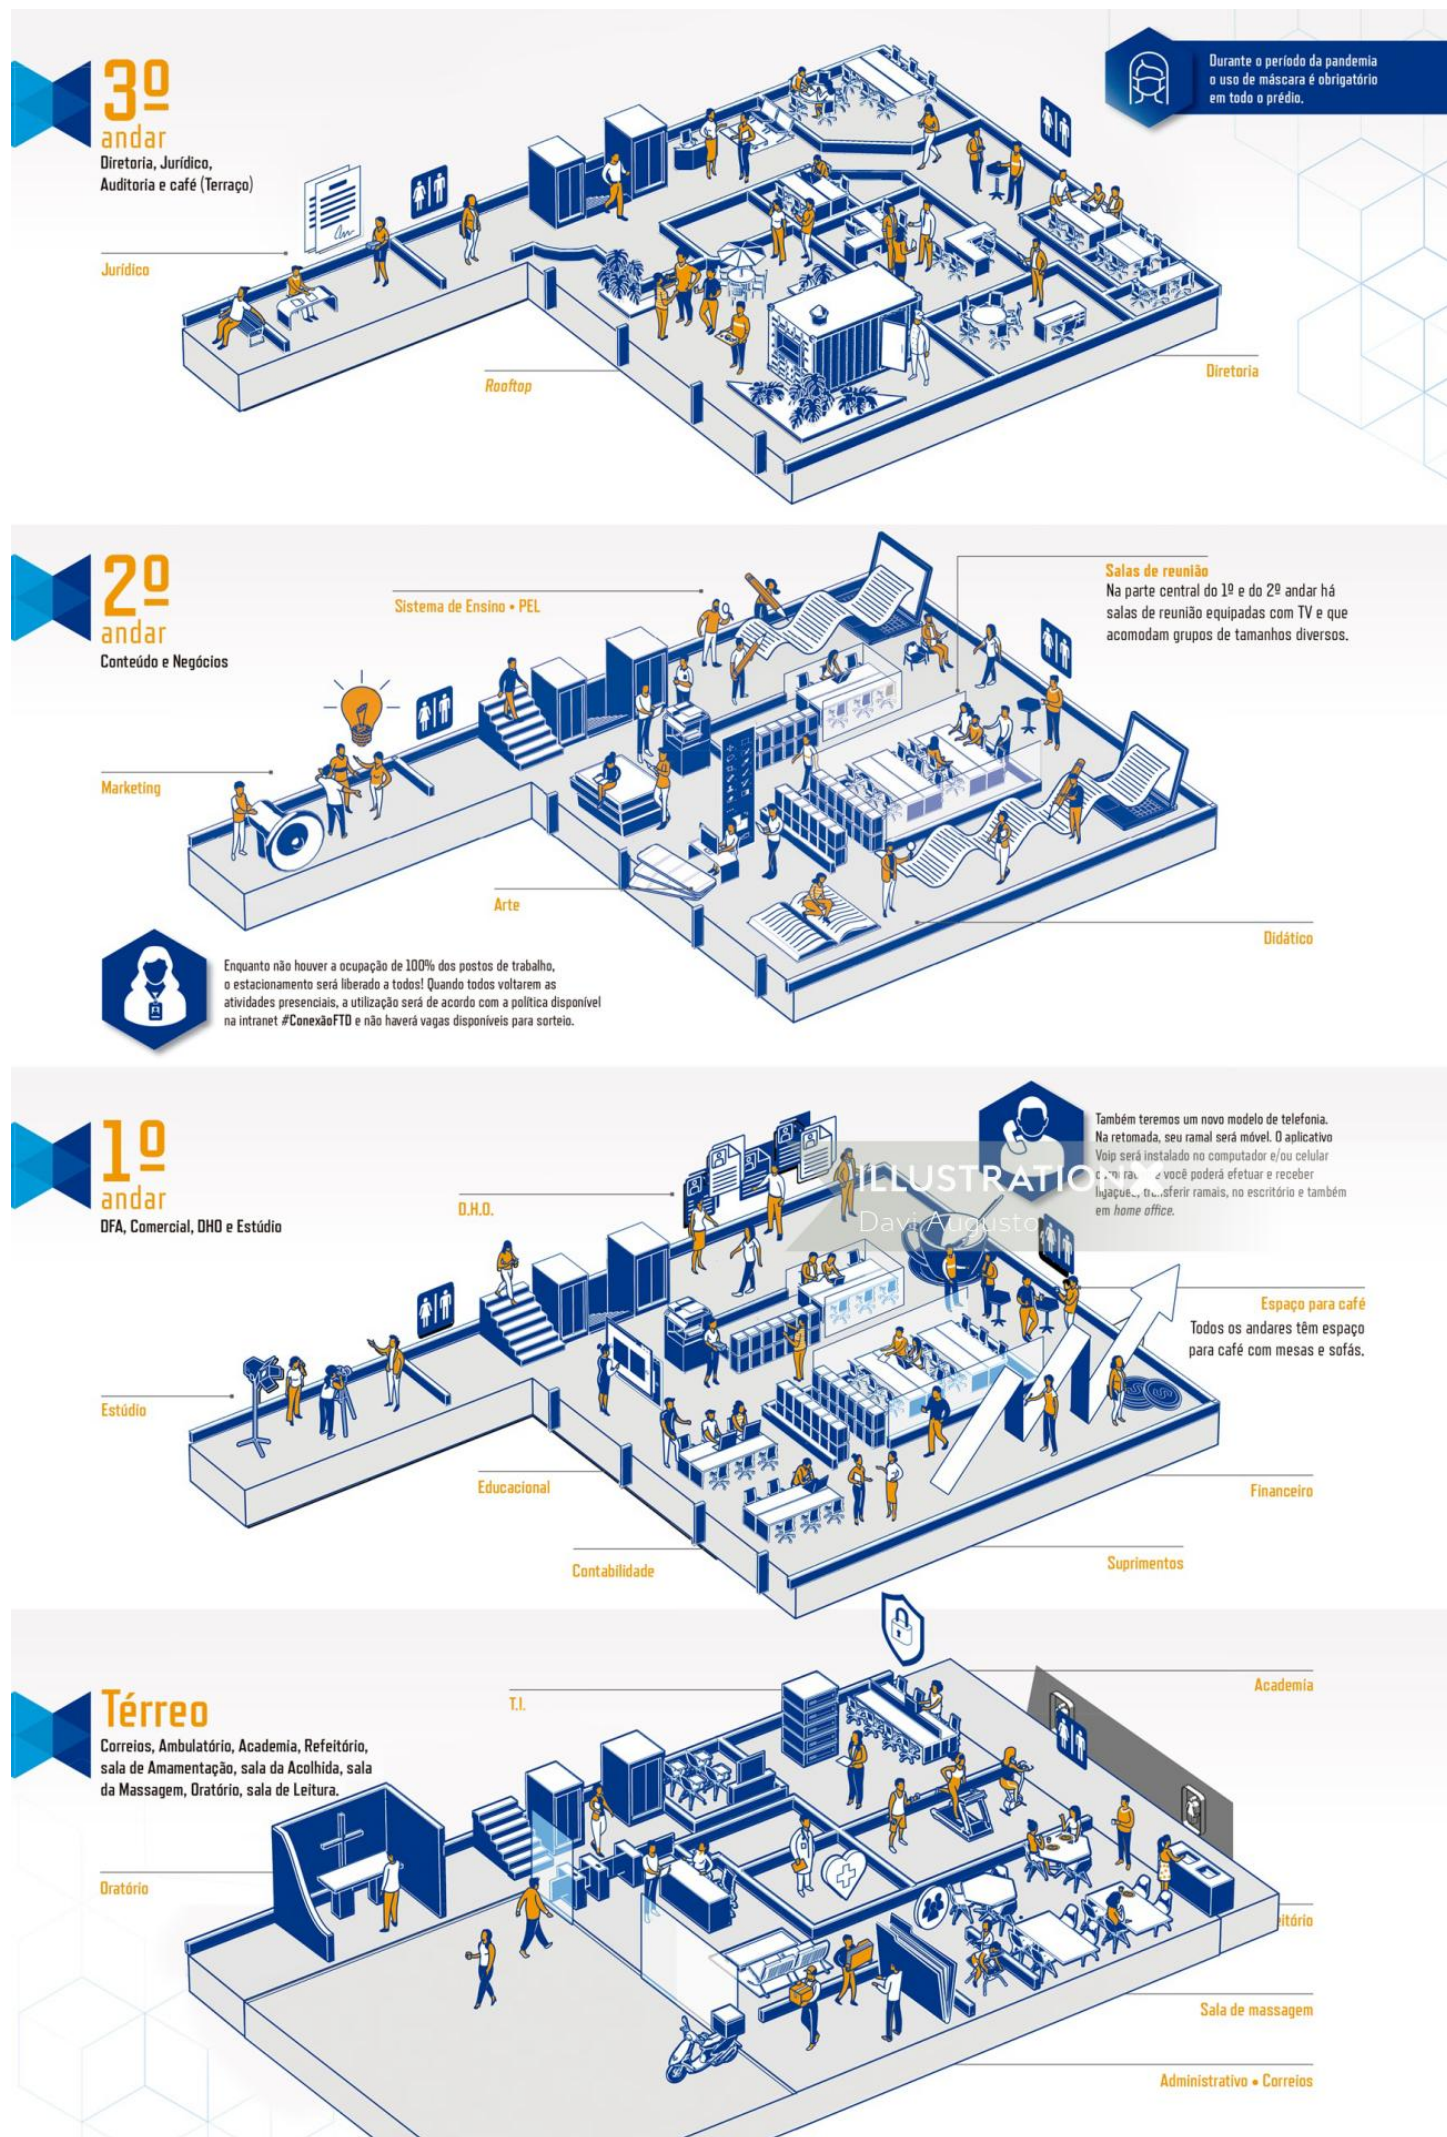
3º andar
Diretoria, Jurídico, Auditoria e café (Terraço)

Durante o período da pandemia o uso de máscara é obrigatório em todo o prédio.

Jurídico

Rooftop

Diretoria

2º andar
Conteúdo e Negócios

Sistema de Ensino • PEL

Salas de reunião
Na parte central do 1º e do 2º andar há salas de reunião equipadas com TV e que acomodam grupos de tamanhos diversos.

Marketing

Arte

Didático

Enquanto não houver a ocupação de 100% dos postos de trabalho, o estacionamento será liberado a todos! Quando todos voltarem as atividades presenciais, a utilização será de acordo com a política disponível na intranet #ConexãoFTD e não haverá vagas disponíveis para sorteio.

1º andar
DFA, Comercial, DHO e Estúdio

D.H.O.

Também teremos um novo modelo de telefonia. Na retomada, seu ramal será móvel. O aplicativo Voip será instalado no computador e/ou celular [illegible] e você poderá efetuar e receber ligações, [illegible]sferir ramais, no escritório e também em home office.

ILLUSTRATION X
Davi Augusto

Espaço para café
Todos os andares têm espaço para café com mesas e sofás.

Estúdio

Educacional

Financeiro

Contabilidade

Suprimentos

Térreo
Correios, Ambulatório, Academia, Refeitório, sala de Amamentação, sala da Acolhida, sala da Massagem, Oratório, sala de Leitura.

T.I.

Academia

Oratório

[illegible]itório

Sala de massagem

Administrativo • Correios